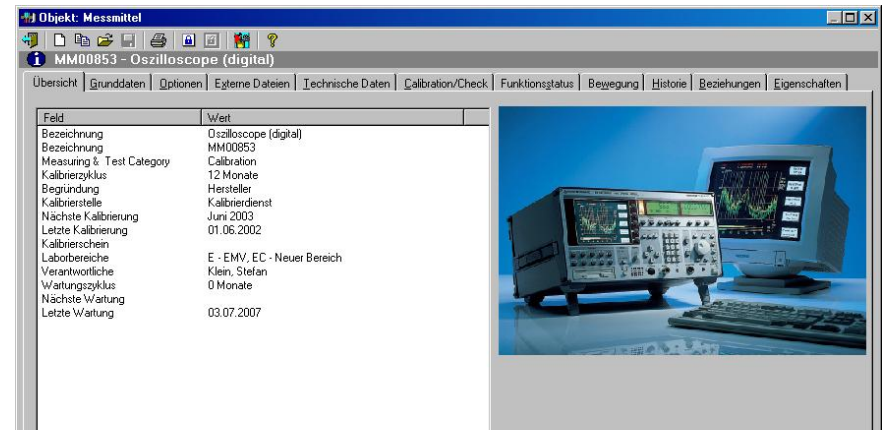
Objekt: Messmittel

MM00853 - Oszilloscope (digital)

Übersicht | Grunddaten | Optionen | Externe Dateien | Technische Daten | Calibration/Check | Funktionsstatus | Bewegung | Historie | Beziehungen | Eigenschaften

| Feld | Wert |
|---|---|
| Bezeichnung | Oszilloscope (digital) |
| Bezeichnung | MM00853 |
| Measuring & Test Category | Calibration |
| Kalibrierzyklus | 12 Monate |
| Begründung | Hersteller |
| Kalibrierstelle | Kalibrierdienst |
| Nächste Kalibrierung | Juni 2003 |
| Letzte Kalibrierung | 01.06.2002 |
| Kalibrierschein | |
| Laborbereiche | E - EMV, EC - Neuer Bereich |
| Verantwortliche | Klein, Stefan |
| Wartungszyklus | 0 Monate |
| Nächste Wartung | |
| Letzte Wartung | 03.07.2007 |